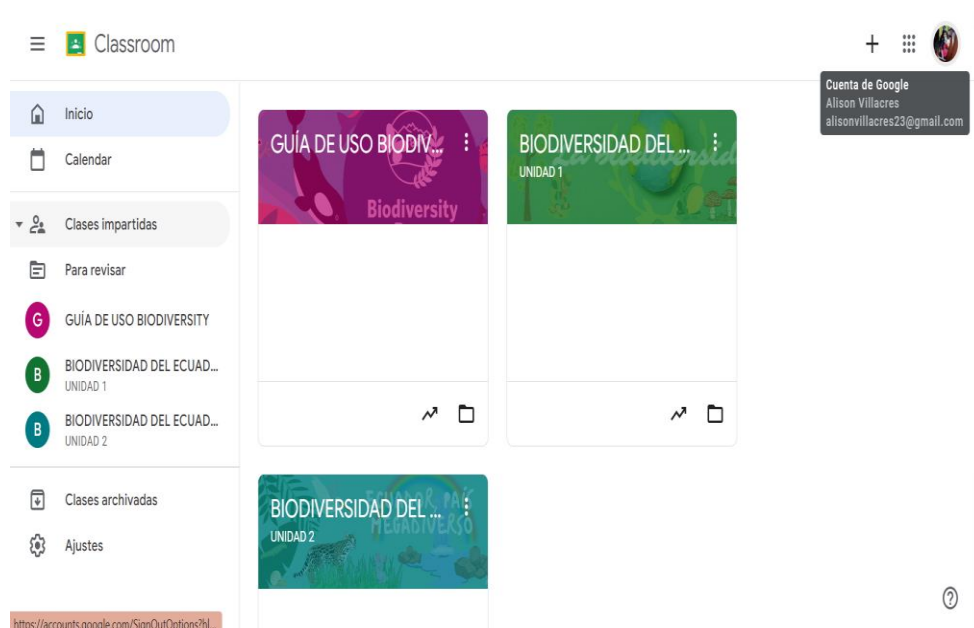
Classroom

Cuenta de Google
Alison Villacres
alisonvillacres23@gmail.com

Inicio
Calendar
Clases impartidas
Para revisar
G GUÍA DE USO BIODIVERSITY
B BIODIVERSIDAD DEL ECUAD...
UNIDAD 1
B BIODIVERSIDAD DEL ECUAD...
UNIDAD 2
Clases archivadas
Ajustes

GUÍA DE USO BIODIV...
Biodiversity

BIODIVERSIDAD DEL ...
UNIDAD 1
La Biodiversid

BIODIVERSIDAD DEL ...
UNIDAD 2
Ecuador país MEGADIVERSO

https://accounts.google.com/SignOutOptions?hl...

?